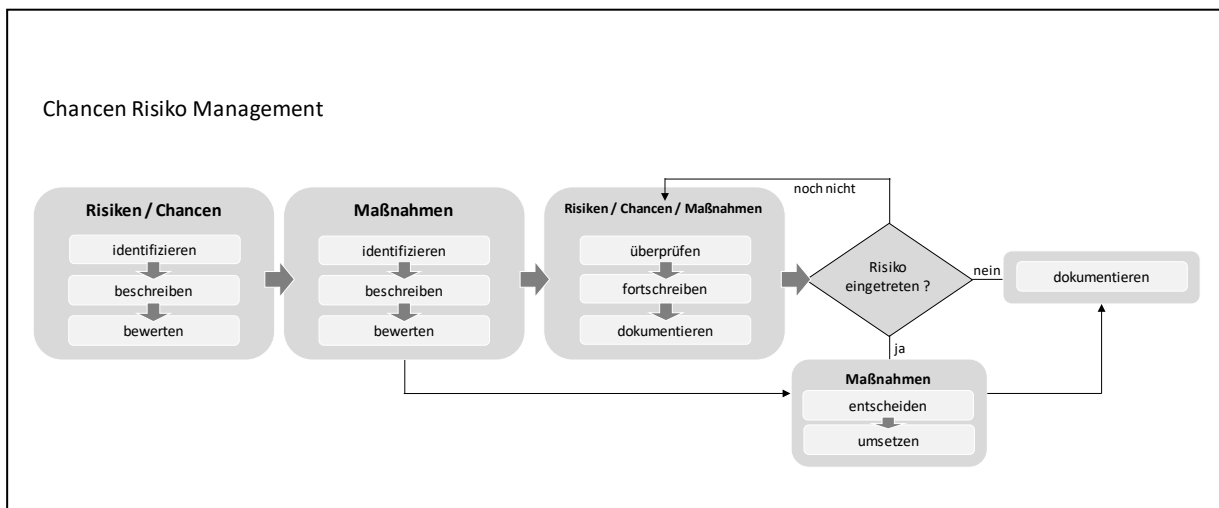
Chancen Risiko Management

Risiken / Chancen

identifizieren

beschreiben

bewerten

Maßnahmen

identifizieren

beschreiben

bewerten

Risiken / Chancen / Maßnahmen

überprüfen

fortschreiben

dokumentieren

noch nicht

Risiko eingetreten ?

nein

dokumentieren

ja

Maßnahmen

entscheiden

umsetzen